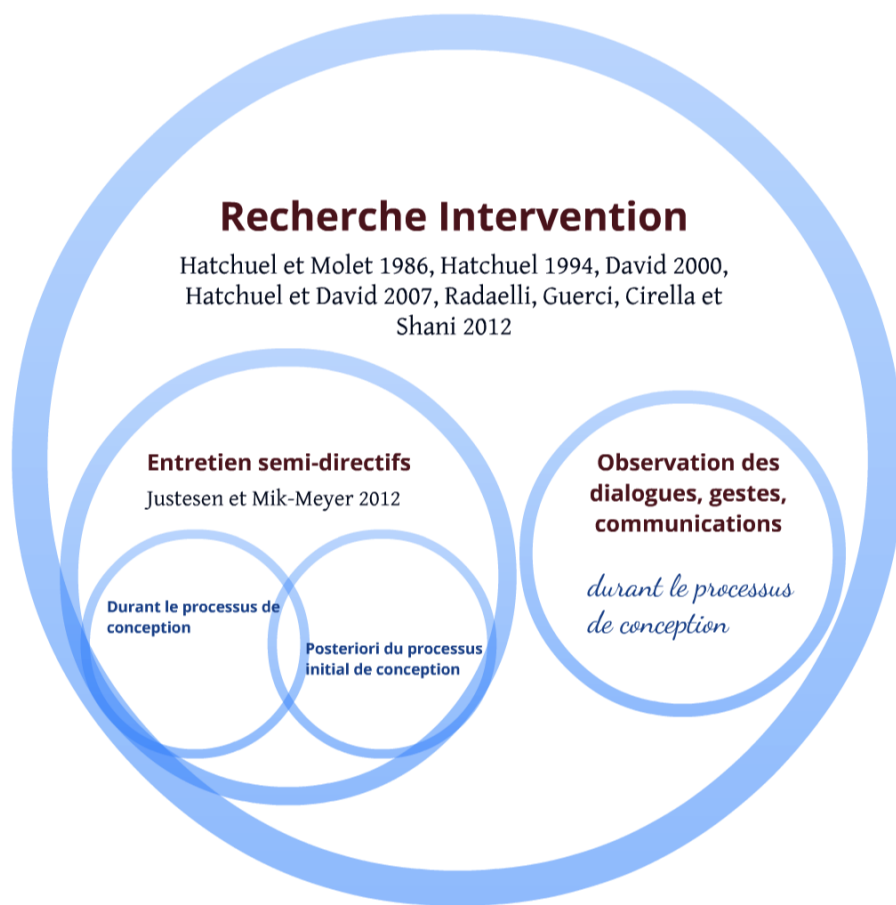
Recherche Intervention

Hatchuel et Molet 1986, Hatchuel 1994, David 2000, Hatchuel et David 2007, Radaelli, Guerci, Cirella et Shani 2012

Entretien semi-directifs

Justesen et Mik-Meyer 2012

Durant le processus de conception

Posteriori du processus initial de conception

Observation des dialogues, gestes, communications

durant le processus de conception